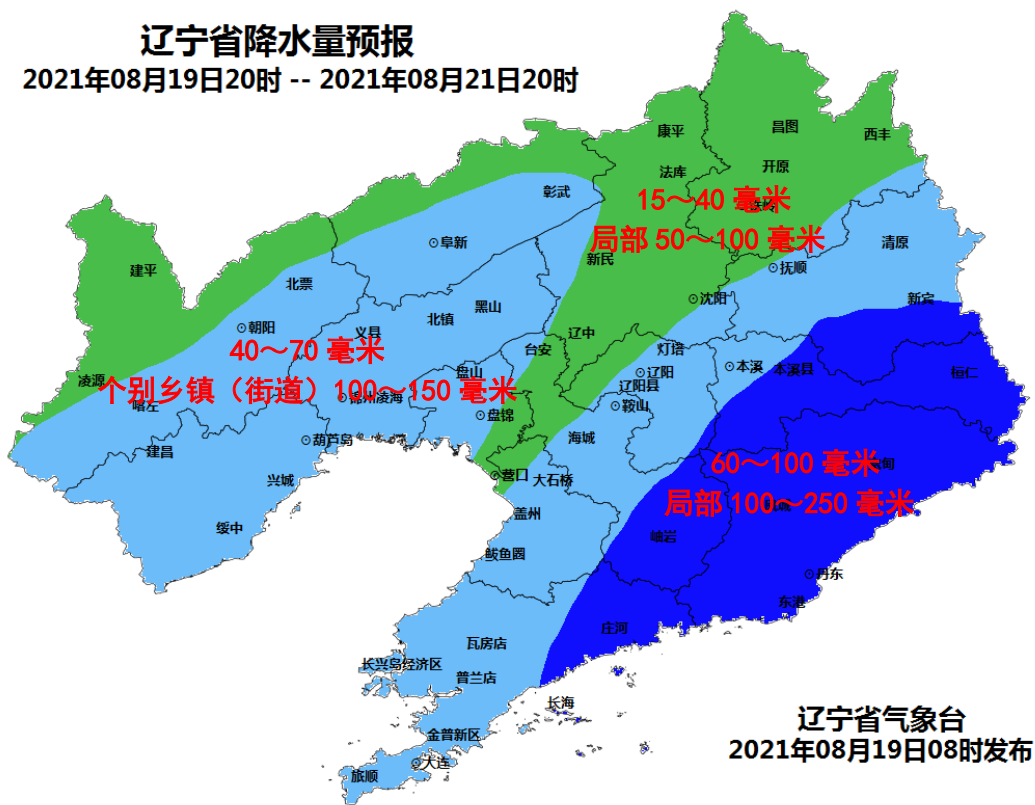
辽宁省降水量预报
2021年08月19日20时 -- 2021年08月21日20时

康平
昌图
西丰
法库
开原
15～40 毫米
局部 50～100 毫米
彰武
清原
阜新
新民
抚顺
建平
北票
沈阳
新宾
朝阳
40～70 毫米
义县
黑山
北镇
辽中
台安
灯塔
本溪
本溪县
桓仁
个别乡镇（街道）100～150 毫米
凌源
喀左
锦州
凌海
盘山
辽阳
辽阳县
盘锦
鞍山
葫芦岛
海城
建昌
60～100 毫米
兴城
营口
大石桥
局部 100～250 毫米
盖州
绥中
岫岩
鲅鱼圈
丹东
东港
庄河
瓦房店
长兴岛经济区
普兰店
长海
金普新区
大连
旅顺

辽宁省气象台
2021年08月19日08时发布